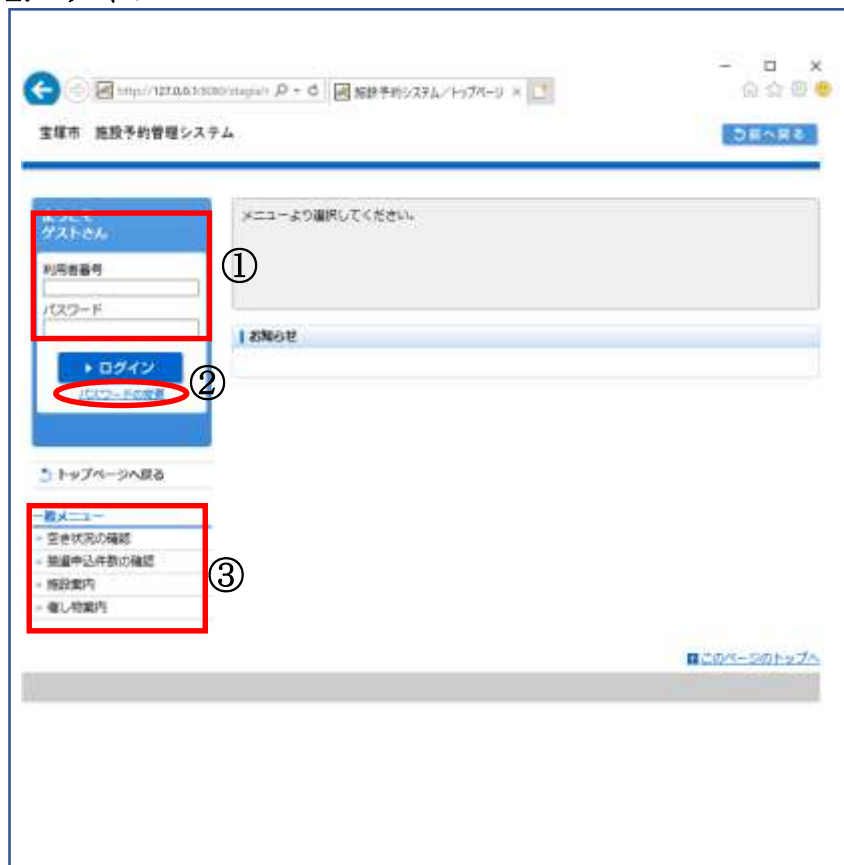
http://127.0.0.1:8080/stagia/r

施設予約システム/トップページ

宝塚市 施設予約管理システム

前へ戻る

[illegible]
ゲストさん

利用者番号

パスワード

①

▸ ログイン

パスワードの変更

②

メニューより選択してください。

お知らせ

トップページへ戻る

一般メニュー
・空き状況の確認
・抽選申込件数の確認
・施設案内
・催し物案内

③

このページのトップへ